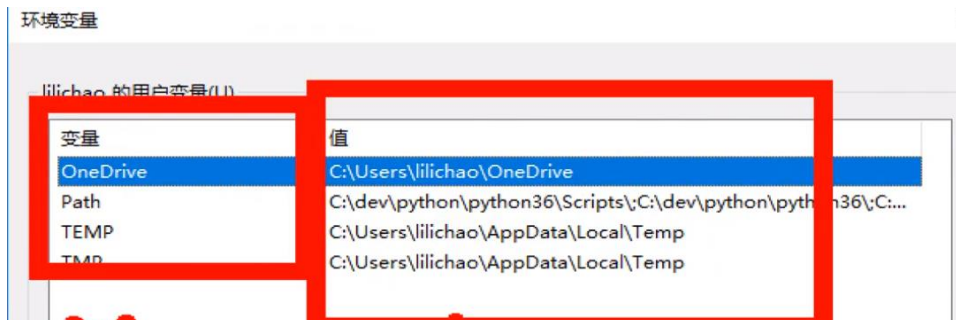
环境变量

lilichao 的用户变量(U)

| 变量 | 值 |
|---|---|
| OneDrive | C:\Users\lilichao\OneDrive |
| Path | C:\dev\python\python36\Scripts\;C:\dev\python\pyth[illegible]36\;C:... |
| TEMP | C:\Users\lilichao\AppData\Local\Temp |
| TMP | C:\Users\lilichao\AppData\Local\Temp |